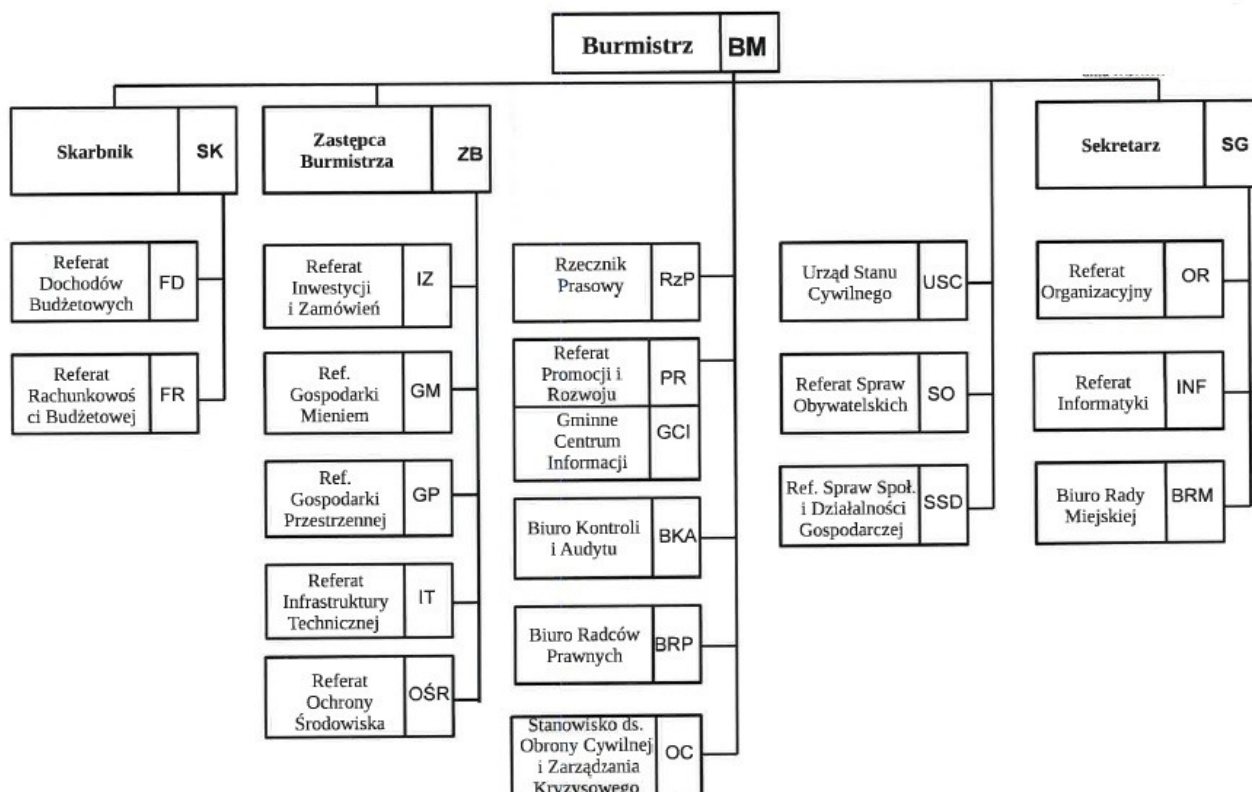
Burmistrz BM

Skarbnik SK

Referat Dochodów Budżetowych FD

Referat Rachunkowości Budżetowej FR

Zastępca Burmistrza ZB

Referat Inwestycji i Zamówień IZ

Ref. Gospodarki Mieniem GM

Ref. Gospodarki Przestrzennej GP

Referat Infrastruktury Technicznej IT

Referat Ochrony Środowiska OŚR

Rzecznik Prasowy RzP

Referat Promocji i Rozwoju PR

Gminne Centrum Informacji GCI

Biuro Kontroli i Audytu BKA

Biuro Radców Prawnych BRP

Stanowisko ds. Obrony Cywilnej i Zarządzania Kryzysowego OC

Urząd Stanu Cywilnego USC

Referat Spraw Obywatelskich SO

Ref. Spraw Społ. i Działalności Gospodarczej SSD

Sekretarz SG

Referat Organizacyjny OR

Referat Informatyki INF

Biuro Rady Miejskiej BRM